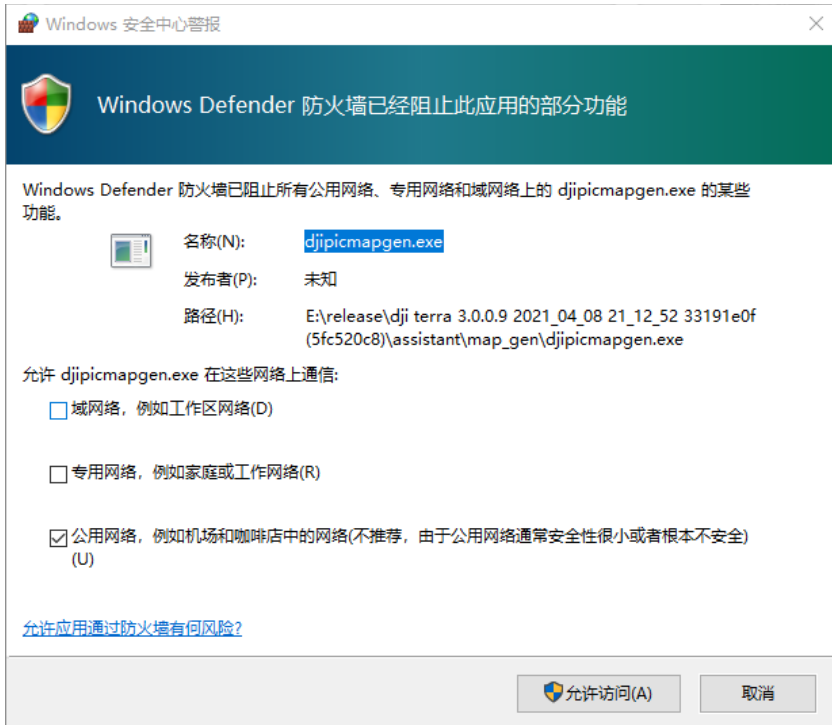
Windows 安全中心警报

×

Windows Defender 防火墙已经阻止此应用的部分功能

Windows Defender 防火墙已阻止所有公用网络、专用网络和域网络上的 djipicmapgen.exe 的某些功能。

名称(N): djipicmapgen.exe

发布者(P): 未知

路径(H): E:\release\dji terra 3.0.0.9 2021_04_08 21_12_52 33191e0f (5fc520c8)\assistant\map_gen\djipicmapgen.exe

允许 djipicmapgen.exe 在这些网络上通信:

域网络，例如工作区网络(D)

专用网络，例如家庭或工作网络(R)

公用网络，例如机场和咖啡店中的网络(不推荐，由于公用网络通常安全性很小或者根本不安全)(U)

允许应用通过防火墙有何风险?

允许访问(A)

取消